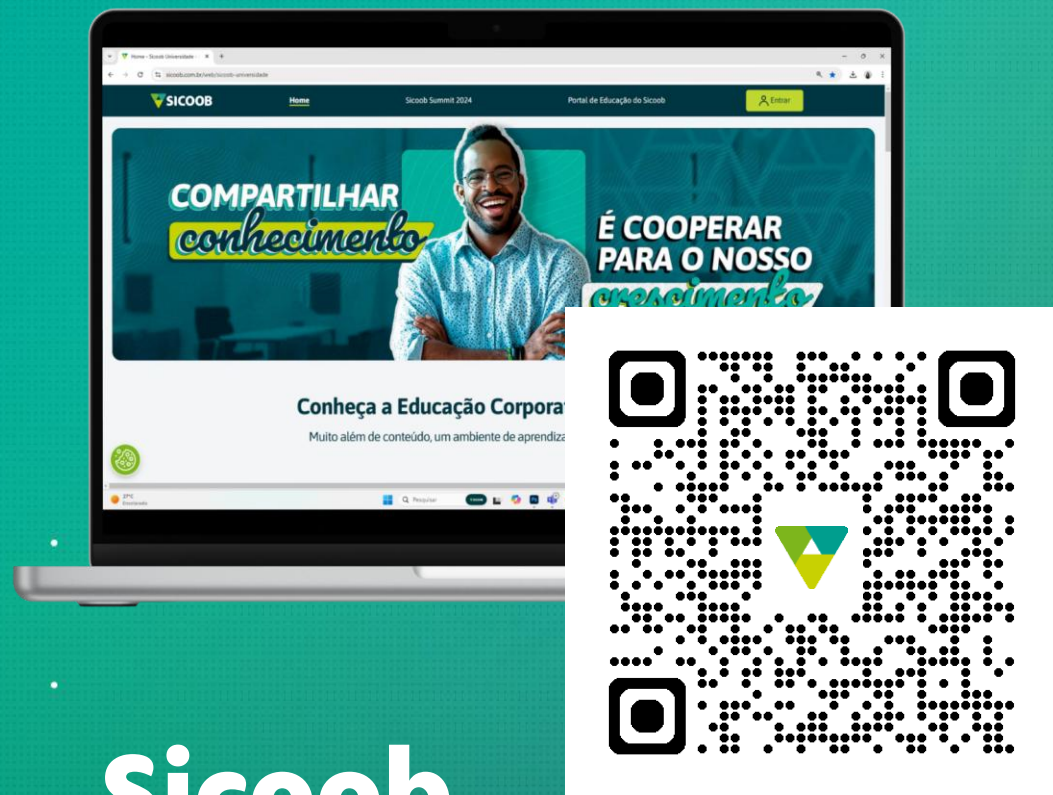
Home - Sicoob Universidade
sicoob.com.br/web/sicoob-universidade

SICOOB
Home
Sicoob Summit 2024
Portal de Educação do Sicoob
Entrar

COMPARTILHAR
conhecimento
É COOPERAR
PARA O NOSSO
crescimento

Conheça a Educação Corporat
Muito além de conteúdo, um ambiente de aprendiza

Pesquisar

Sicoob